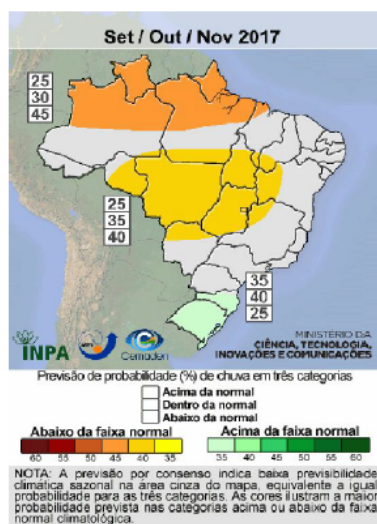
Set / Out / Nov 2017

25
30
45

25
35
40

35
40
25

INPA

Cemaden

MINISTÉRIO DA
CIÊNCIA, TECNOLOGIA,
INOVAÇÕES E COMUNICAÇÕES

Previsão de probabilidade (%) de chuva em três categorias

Acima da normal
Dentro da normal
Abaixo da normal

Abaixo da faixa normal
60 55 50 45 40 35

Acima da faixa normal
35 40 45 50 55 60

NOTA: A previsão por consenso indica baixa previsibilidade climática sazonal na área cinza do mapa, equivalente a igual probabilidade para as três categorias. As cores ilustram a maior probabilidade prevista nas categorias acima ou abaixo da faixa normal climatológica.